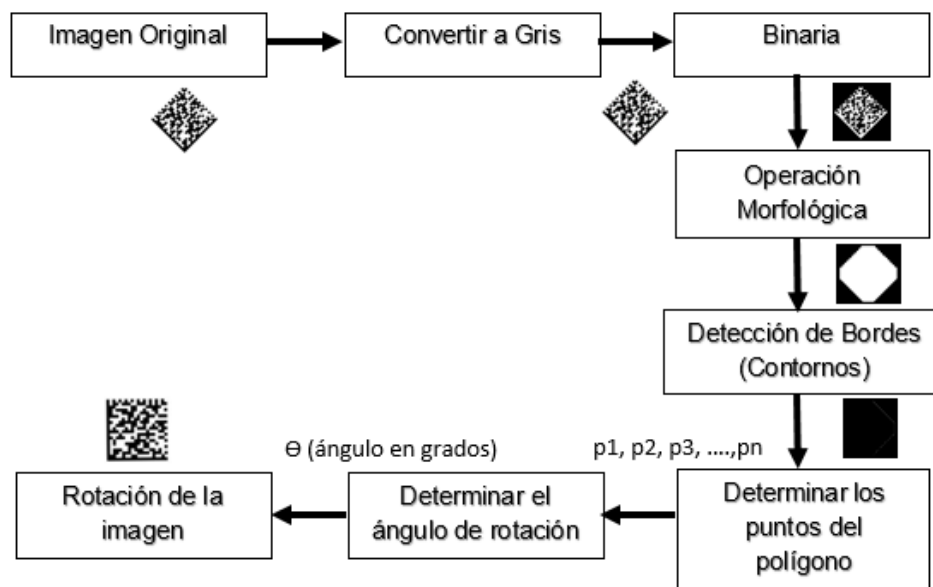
Imagen Original

Convertir a Gris

Binaria

Operación Morfológica

Detección de Bordes (Contornos)

p1, p2, p3, ….,pn

Determinar los puntos del polígono

ϴ (ángulo en grados)

Determinar el ángulo de rotación

Rotación de la imagen